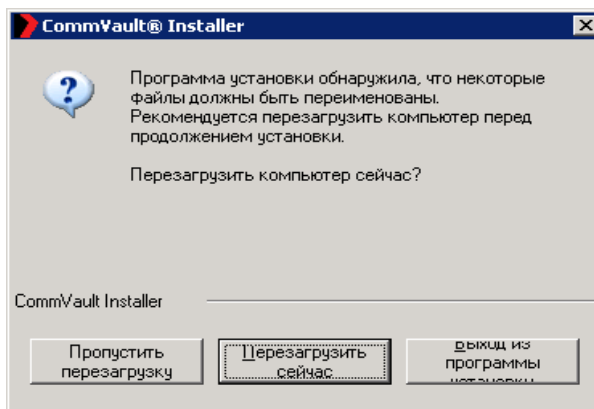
CommVault® Installer

Программа установки обнаружила, что некоторые файлы должны быть переименованы. Рекомендуется перезагрузить компьютер перед продолжением установки.

Перезагрузить компьютер сейчас?

CommVault Installer

Пропустить перезагрузку

Перезагрузить сейчас

Выход из программы установки